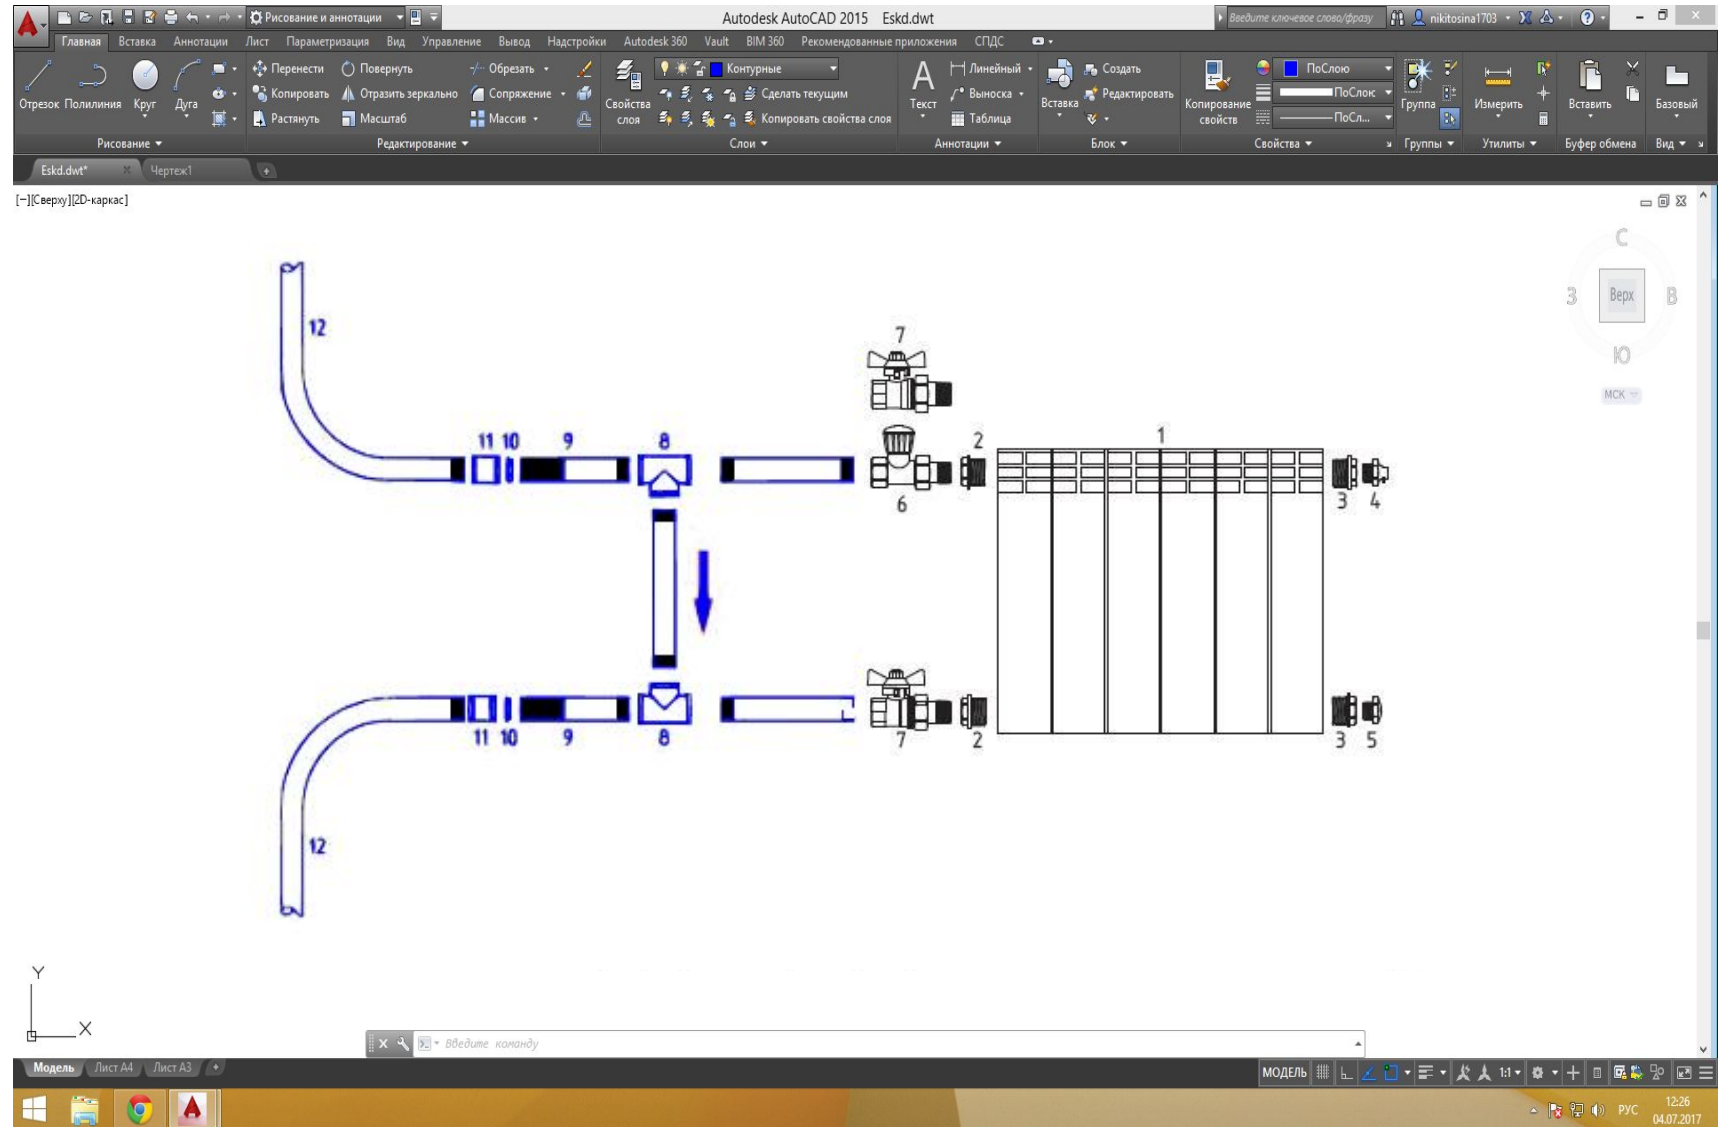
Рисование и аннотации
Autodesk AutoCAD 2015 Eskd.dwt
Введите ключевое слово/фразу
nikitosina1703
Главная Вставка Аннотации Лист Параметризация Вид Управление Вывод Надстройки Autodesk 360 Vault BIM 360 Рекомендованные приложения СПДС

Отрезок Полилиния Круг Дуга
Рисование
Перенести Повернуть Обрезать
Копировать Отразить зеркально Сопряжение
Растянуть Масштаб Массив
Редактирование
Свойства слоя
Контурные
Сделать текущим
Копировать свойства слоя
Слои
Текст
Линейный
Выноска
Таблица
Аннотации
Вставка
Создать
Редактировать
Блок
Копирование свойств
ПоСлою
ПоСлою
ПоСл...
Свойства
Группа
Группы
Измерить
Утилиты
Вставить
Буфер обмена
Базовый
Вид

Eskd.dwt*
Чертеж1

[–][Сверху][2D-каркас]

С
З Верх В
Ю
МСК

12
11 10 9 8
7
6
2
1
3 4
11 10 9 8
7
2
3 5
12

Y
X

Введите команду

Модель Лист А4 Лист А3

МОДЕЛЬ
1:1

РУС
12:26
04.07.2017